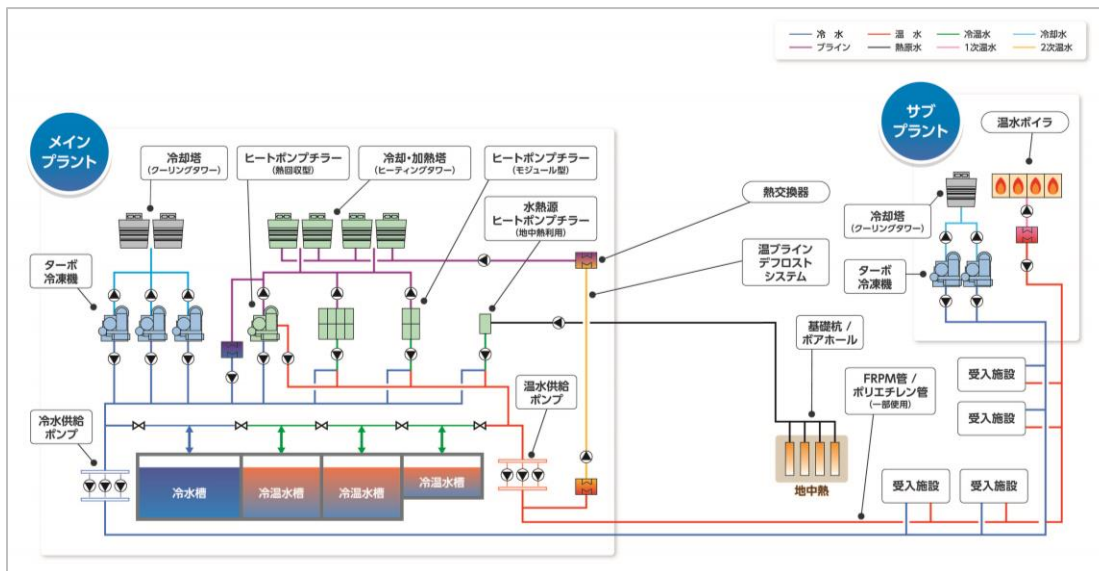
冷水
ブライン
温水
熱源水
冷温水
1次温水
冷却水
2次温水

メインプラント

冷却塔
(クーリングタワー)

ヒートポンプチラー
(熱回収型)

冷却・加熱塔
(ヒーティングタワー)

ヒートポンプチラー
(モジュール型)

水熱源
ヒートポンプチラー
(地中熱利用)

熱交換器

温ブライン
デフロスト
システム

ターボ
冷凍機

基礎杭 /
ボアホール

FRPM管 /
ポリエチレン管
(一部使用)

温水供給
ポンプ

冷水供給
ポンプ

冷水槽
冷温水槽
冷温水槽
冷温水槽

地中熱

サブプラント

温水ボイラ

冷却塔
(クーリングタワー)

ターボ
冷凍機

受入施設
受入施設
受入施設
受入施設